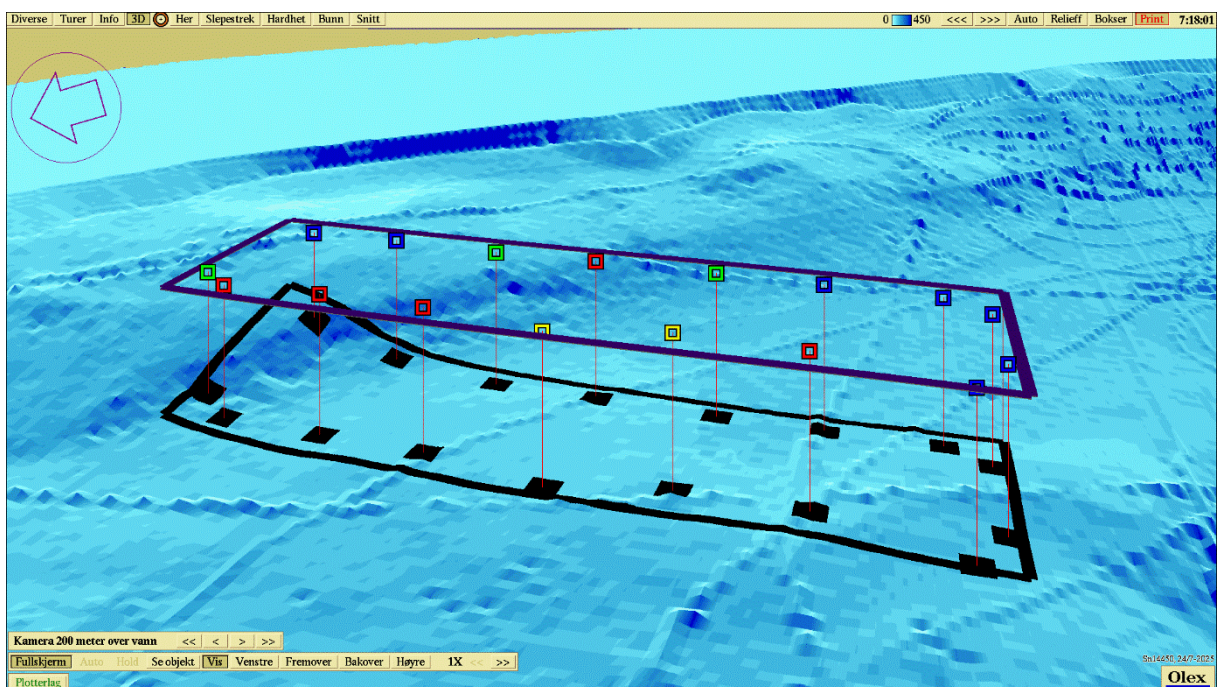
Diverse Turer Info 3D Her Slepestrek Hardhet Bunn Snitt

0 450 <<< >>> Auto Relieff Bokser Print 7:18:01

Kamera 200 meter over vann << < > >>

Fullskjerm Auto Hold Se objekt Vis Venstre Fremover Bakover Høyre 1X << >>

Plotterlag

Sn14650 24/7-2025

Olex